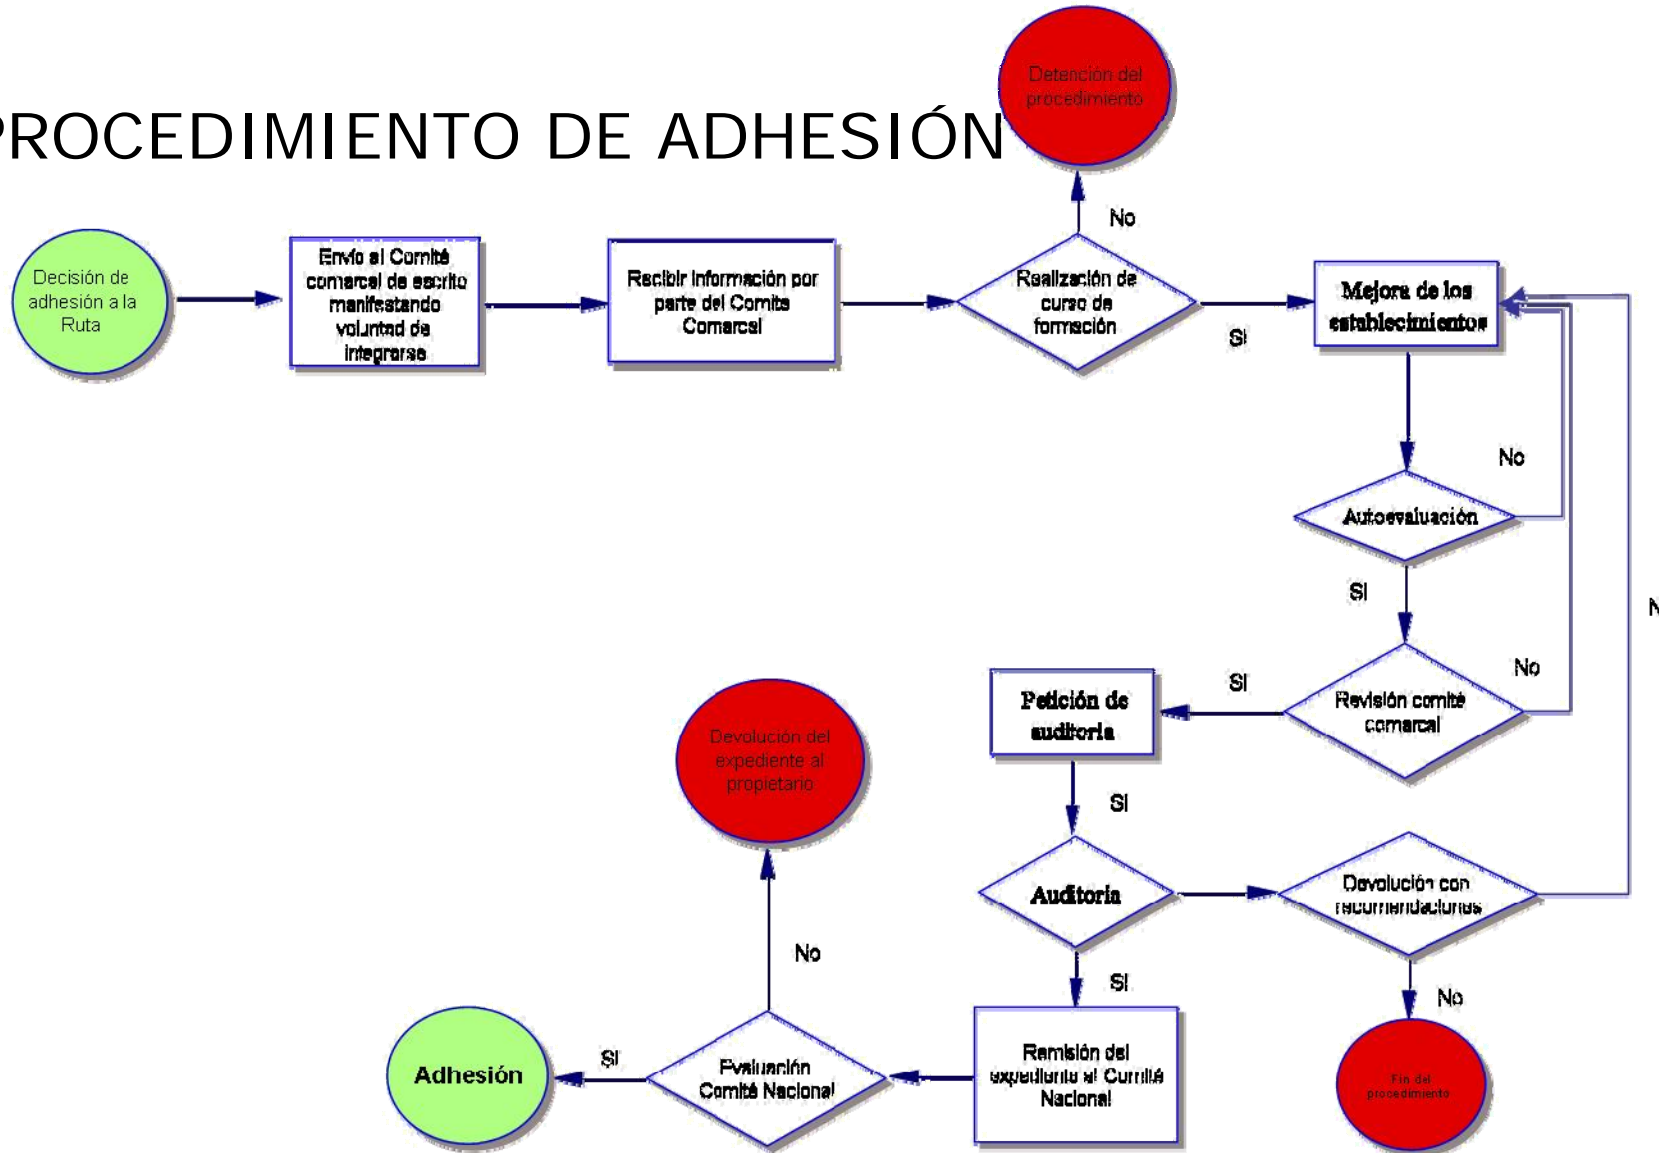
PROCEDIMIENTO DE ADHESIÓN

Detención del procedimiento

No

Decisión de adhesión a la Ruta

Envío al Comité comarcal de escrito manifestando voluntad de integrarse

Recibir información por parte del Comité Comarcal

Realización de curso de formación

SI

Mejora de los establecimientos

No

Autoevaluación

SI

No

N

SI

Petición de auditoría

Revisión comité comarcal

Devolución del expediente al propietario

SI

Auditoría

Devolución con recomendaciones

No

SI

No

Fin del procedimiento

Adhesión

SI

Evaluación Comité Nacional

Remisión del expediente al Comité Nacional